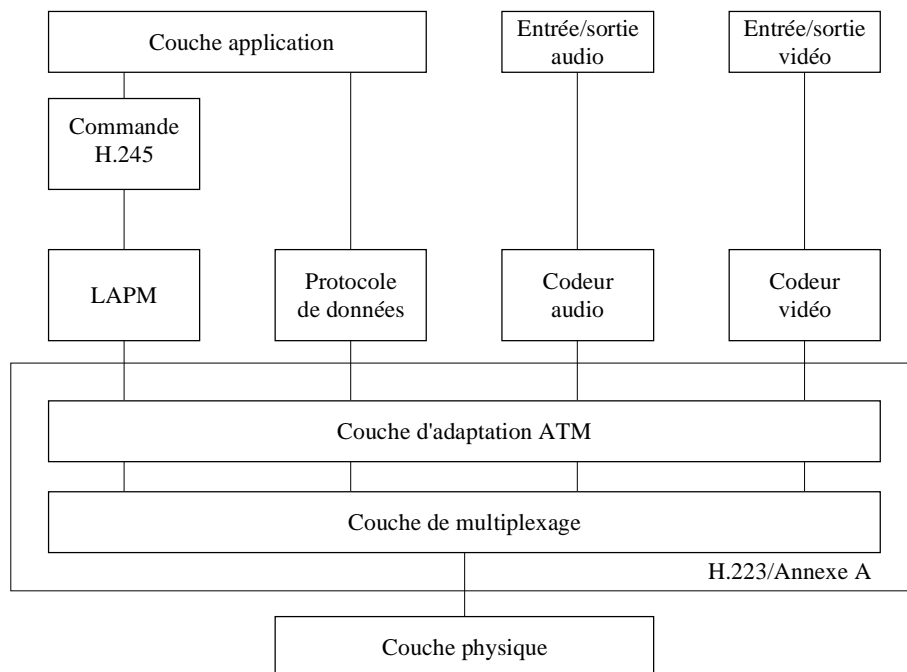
Couche application

Entrée/sortie audio

Entrée/sortie vidéo

Commande H.245

LAPM

Protocole de données

Codeur audio

Codeur vidéo

Couche d'adaptation ATM

Couche de multiplexage

H.223/Annexe A

Couche physique